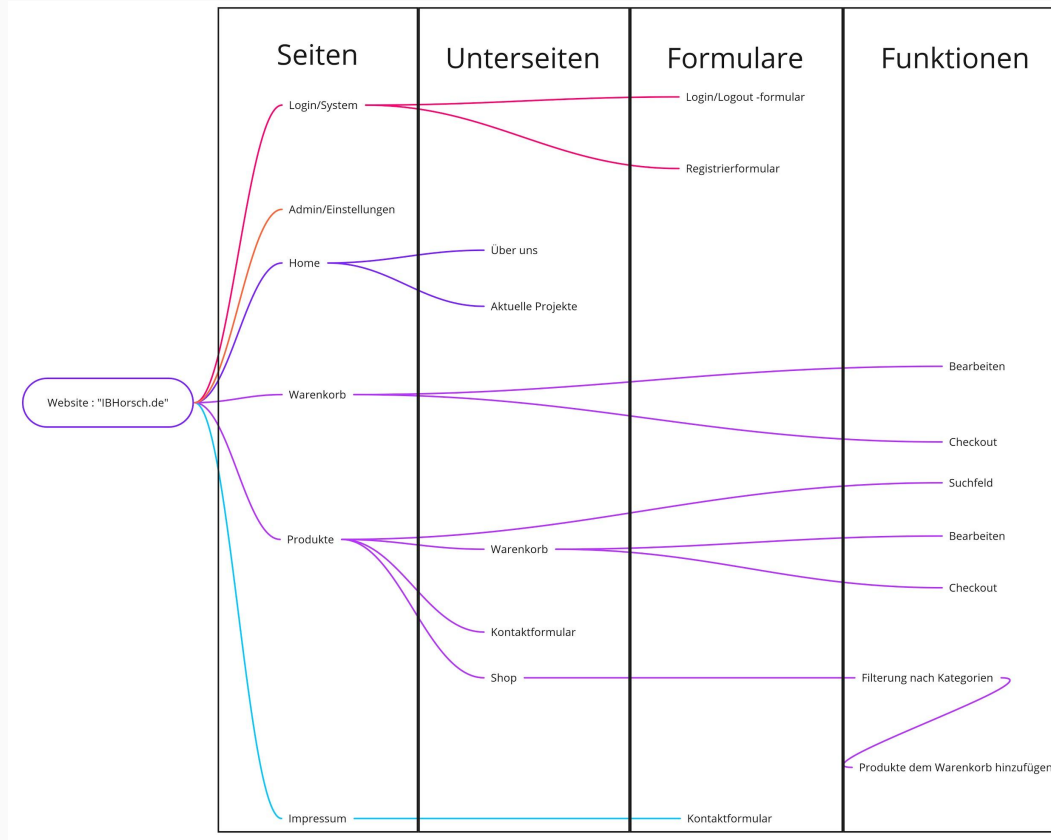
| Seiten | Unterseiten | Formulare | Funktionen |
|---|---|---|---|

Website : "IBHorsch.de"

Login/System

Login/Logout -formular

Registrierformular

Admin/Einstellungen

Home

Über uns

Aktuelle Projekte

Warenkorb

Bearbeiten

Checkout

Suchfeld

Produkte

Warenkorb

Bearbeiten

Checkout

Kontaktformular

Shop

Filterung nach Kategorien

Produkte dem Warenkorb hinzufügen

Impressum

Kontaktformular